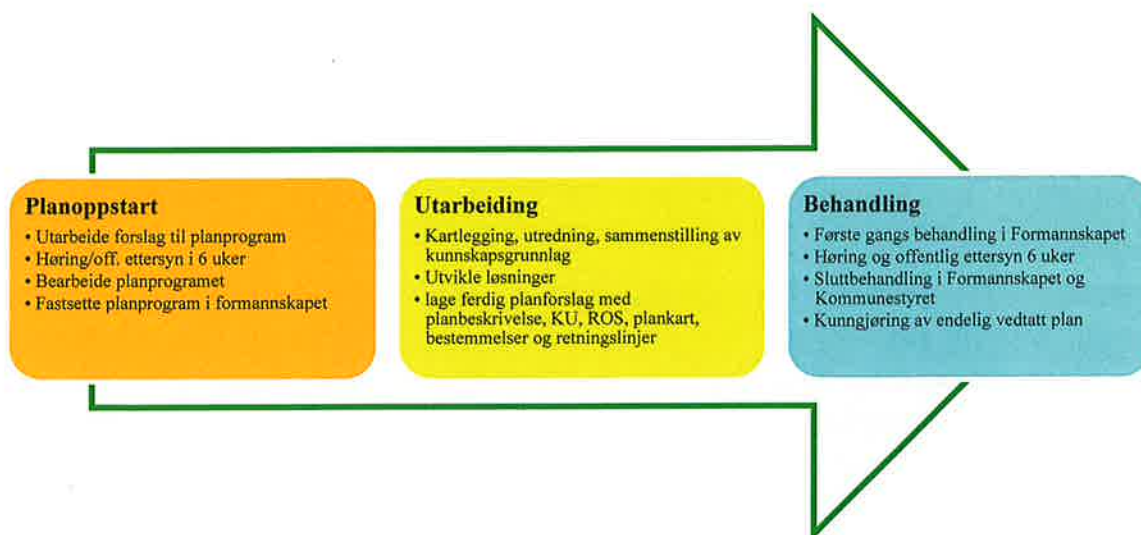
Planoppstart
• Utarbeide forslag til planprogram
• Høring/off. ettersyn i 6 uker
• Bearbeide planprogramet
• Fastsette planprogram i formannskapet

Utarbeiding
• Kartlegging, utredning, sammenstilling av kunnskapsgrunnlag
• Utvikle løsninger
• lage ferdig planforslag med planbeskrivelse, KU, ROS, plankart, bestemmelser og retningslinjer

Behandling
• Første gangs behandling i Formannskapet
• Høring og offentlig ettersyn 6 uker
• Sluttbehandling i Formannskapet og Kommunestyret
• Kunngjøring av endelig vedtatt plan